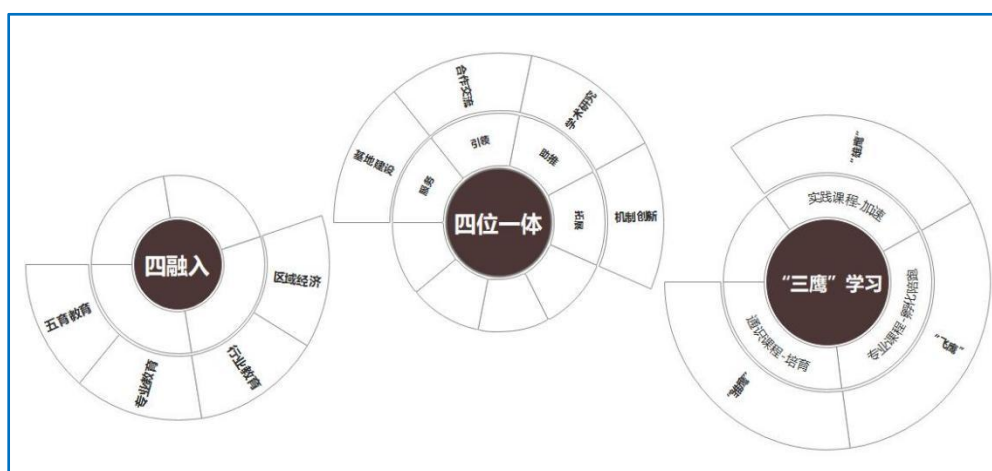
四融入

区域经济

五育教育

专业教育

行业教育

四位一体

合作交流

学术研究

基地建设

引领

助推

服务

拓展

机制创新

"三鹰"学习

实践课程-加速

"雏鹰"

专业课程-孵化能量

"飞鹰"

通识课程-培育

"雏鹰"